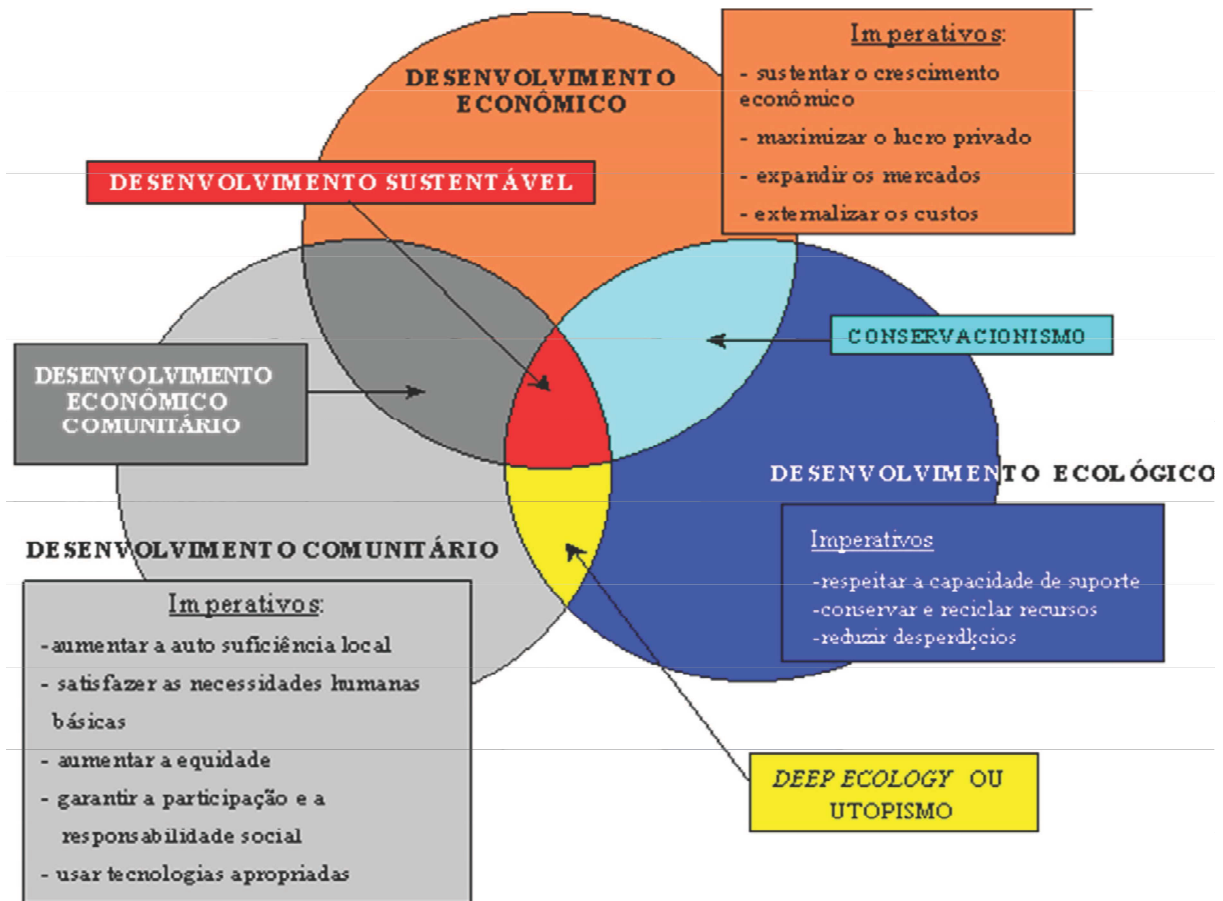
DESENVOLVIMENTO ECONÔMICO

Imperativos:
- sustentar o crescimento econômico
- maximizar o lucro privado
- expandir os mercados
- externalizar os custos

DESENVOLVIMENTO SUSTENTÁVEL

CONSERVACIONISMO

DESENVOLVIMENTO ECONÔMICO COMUNITÁRIO

DESENVOLVIMENTO ECOLÓGICO

Imperativos
-respeitar a capacidade de suporte
-conservar e reciclar recursos
-reduzir desperdícios

DESENVOLVIMENTO COMUNITÁRIO

Imperativos:
-aumentar a auto suficiência local
- satisfazer as necessidades humanas básicas
- aumentar a equidade
- garantir a participação e a responsabilidade social
- usar tecnologias apropriadas

DEEP ECOLOGY OU UTOPISMO